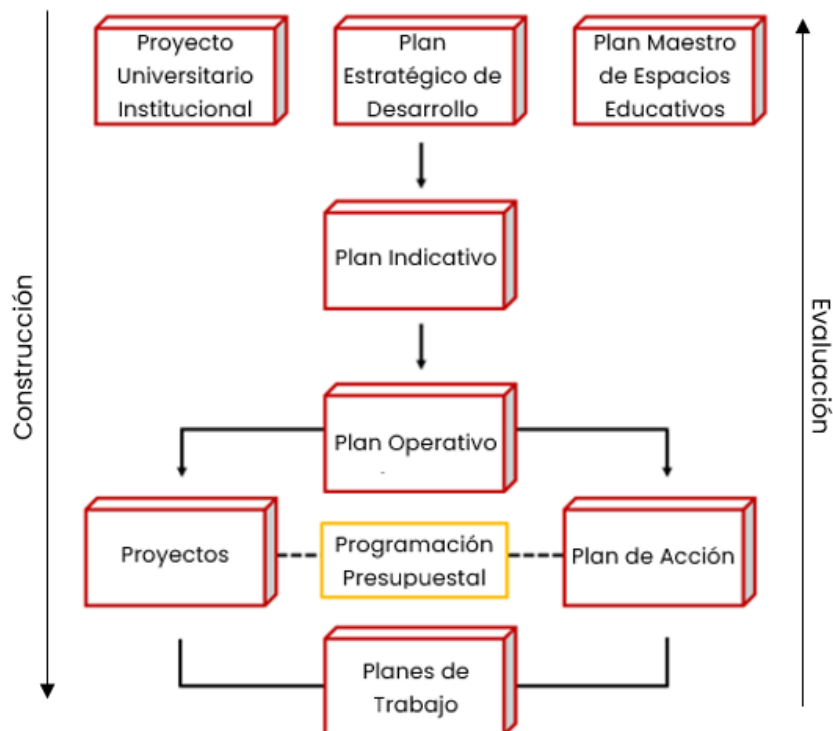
Construcción

Proyecto Universitario Institucional

Plan Estratégico de Desarrollo

Plan Maestro de Espacios Educativos

Evaluación

Plan Indicativo

Plan Operativo

Proyectos

Programación Presupuestal

Plan de Acción

Planes de Trabajo